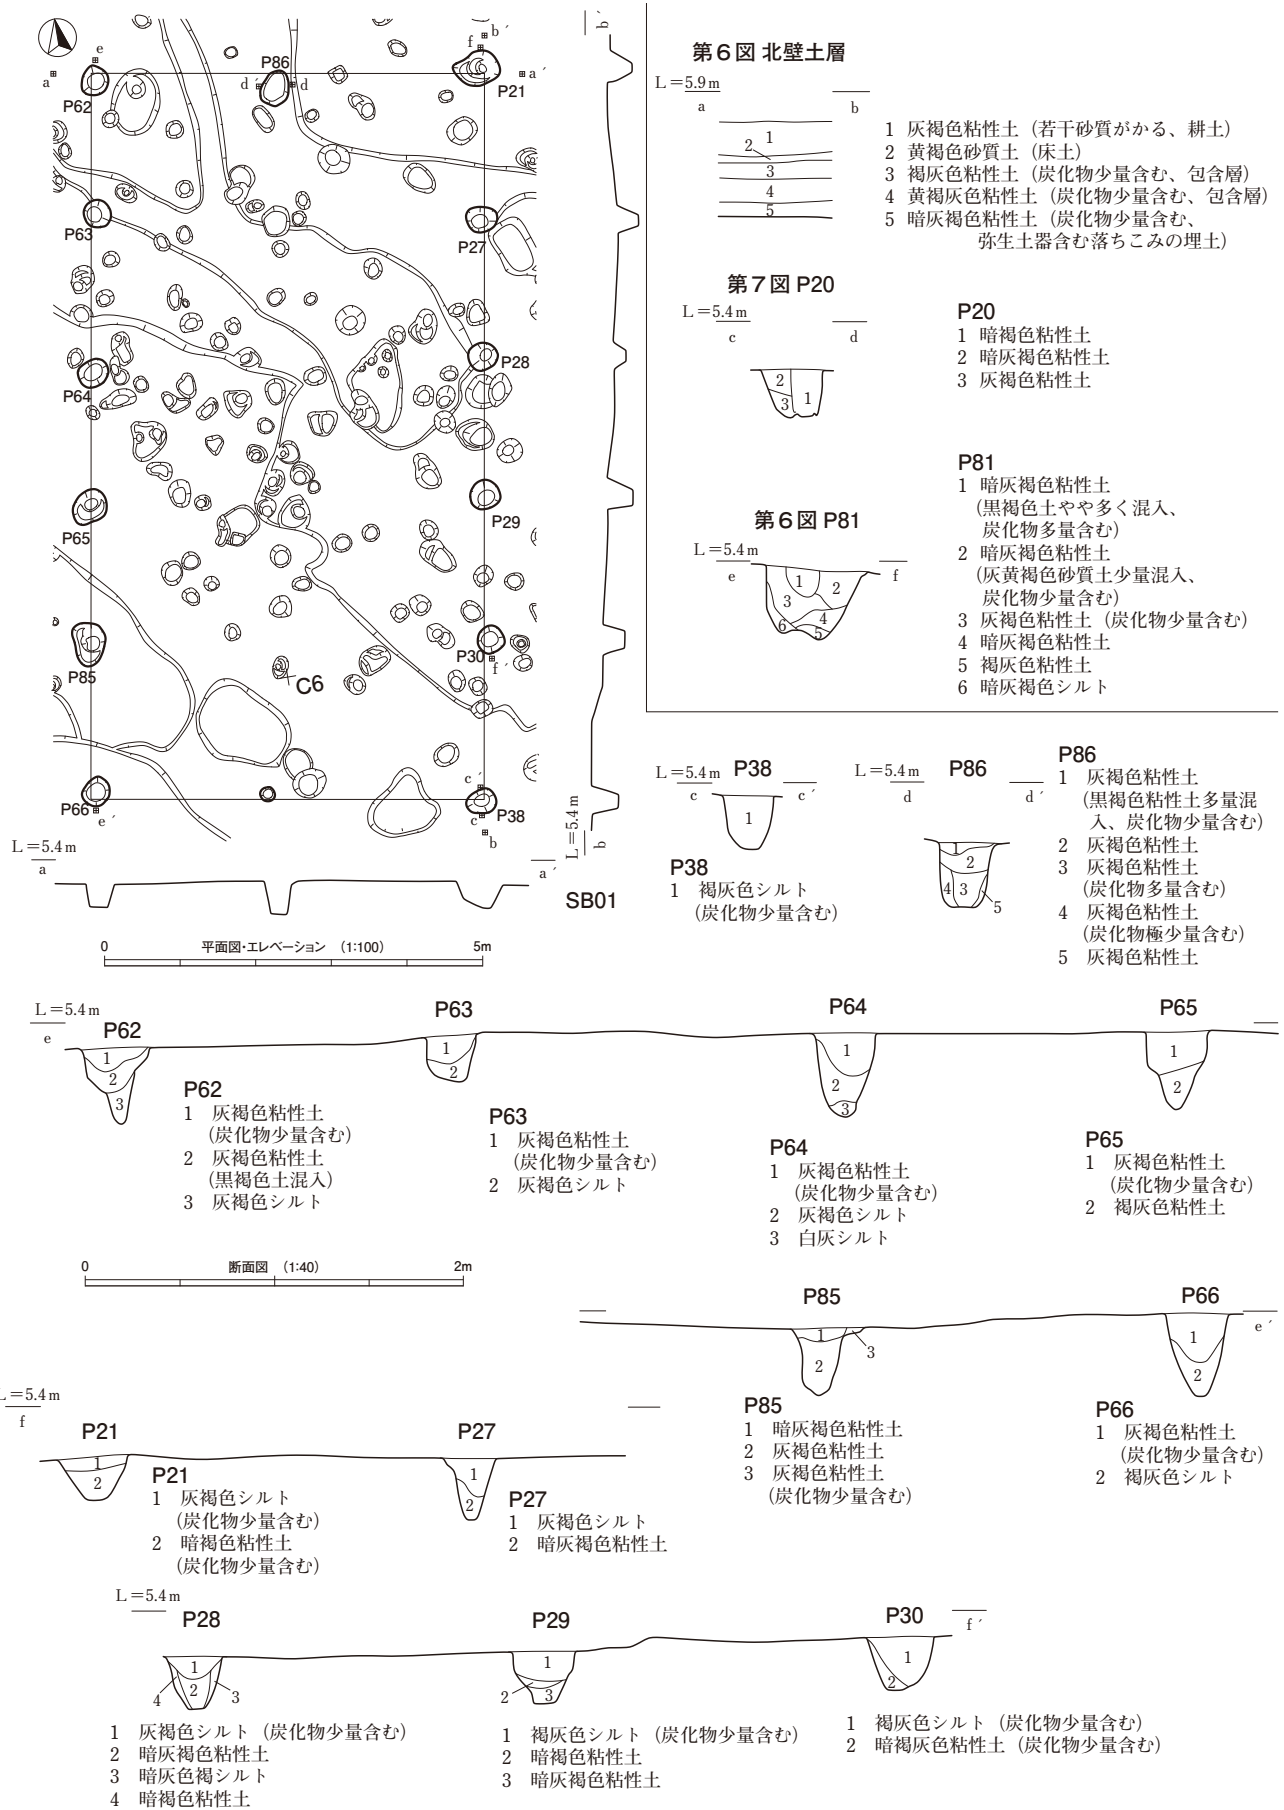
e
f b´
a
d´ P86 d
a´
P62
P21
P63
P27
P28
P64
P29
P65
P30
f´
P85
C6
c´
P66
P38
e´
c
b
b´
L＝5.4 m
b
L＝5.4 m
a
a´
SB01

0 平面図・エレベーション (1:100) 5m

第6図 北壁土層

L＝5.9 m
a b
1
2
3
4
5

1 灰褐色粘性土（若干砂質がかる、耕土）
2 黄褐色砂質土（床土）
3 褐灰色粘性土（炭化物少量含む、包含層）
4 黄褐灰色粘性土（炭化物少量含む、包含層）
5 暗灰褐色粘性土（炭化物少量含む、弥生土器含む落ちこみの埋土）

第7図 P20

L＝5.4 m
c d
2
3 1

P20
1 暗褐色粘性土
2 暗灰褐色粘性土
3 灰褐色粘性土

第6図 P81

L＝5.4 m
e f
1 2
3
4
6 5

P81
1 暗灰褐色粘性土（黒褐色土やや多く混入、炭化物多量含む）
2 暗灰褐色粘性土（灰黄褐色砂質土少量混入、炭化物少量含む）
3 灰褐色粘性土（炭化物少量含む）
4 暗灰褐色粘性土
5 褐灰色粘性土
6 暗灰褐色シルト

L＝5.4 m P38
c c´
1

P38
1 褐灰色シルト（炭化物少量含む）

L＝5.4 m P86
d d´
1
2
4 3
5

P86
1 灰褐色粘性土（黒褐色粘性土多量混入、炭化物少量含む）
2 灰褐色粘性土
3 灰褐色粘性土（炭化物多量含む）
4 灰褐色粘性土（炭化物極少量含む）
5 灰褐色粘性土

L＝5.4 m
e
P62
1
2
3

P63
1
2

P64
1
2
3

P65
1
2

P62
1 灰褐色粘性土（炭化物少量含む）
2 灰褐色粘性土（黒褐色土混入）
3 灰褐色シルト

P63
1 灰褐色粘性土（炭化物少量含む）
2 灰褐色シルト

P64
1 灰褐色粘性土（炭化物少量含む）
2 灰褐色シルト
3 白灰シルト

P65
1 灰褐色粘性土（炭化物少量含む）
2 褐灰色粘性土

0 断面図 (1:40) 2m

P85
1
2
3

P66
1
2
e´

P85
1 暗灰褐色粘性土
2 灰褐色粘性土
3 灰褐色粘性土（炭化物少量含む）

P66
1 灰褐色粘性土（炭化物少量含む）
2 褐灰色シルト

L＝5.4 m
f
P21
1
2

P27
1
2

P21
1 灰褐色シルト（炭化物少量含む）
2 暗褐色粘性土（炭化物少量含む）

P27
1 灰褐色シルト
2 暗灰褐色粘性土

L＝5.4 m
P28
1
2
4 3

P29
1
2 3

P30
1
2
f´

1 灰褐色シルト（炭化物少量含む）
2 暗灰褐色粘性土
3 暗灰色褐シルト
4 暗褐色粘性土

1 褐灰色シルト（炭化物少量含む）
2 暗褐色粘性土
3 暗灰褐色粘性土

1 褐灰色シルト（炭化物少量含む）
2 暗褐灰色粘性土（炭化物少量含む）